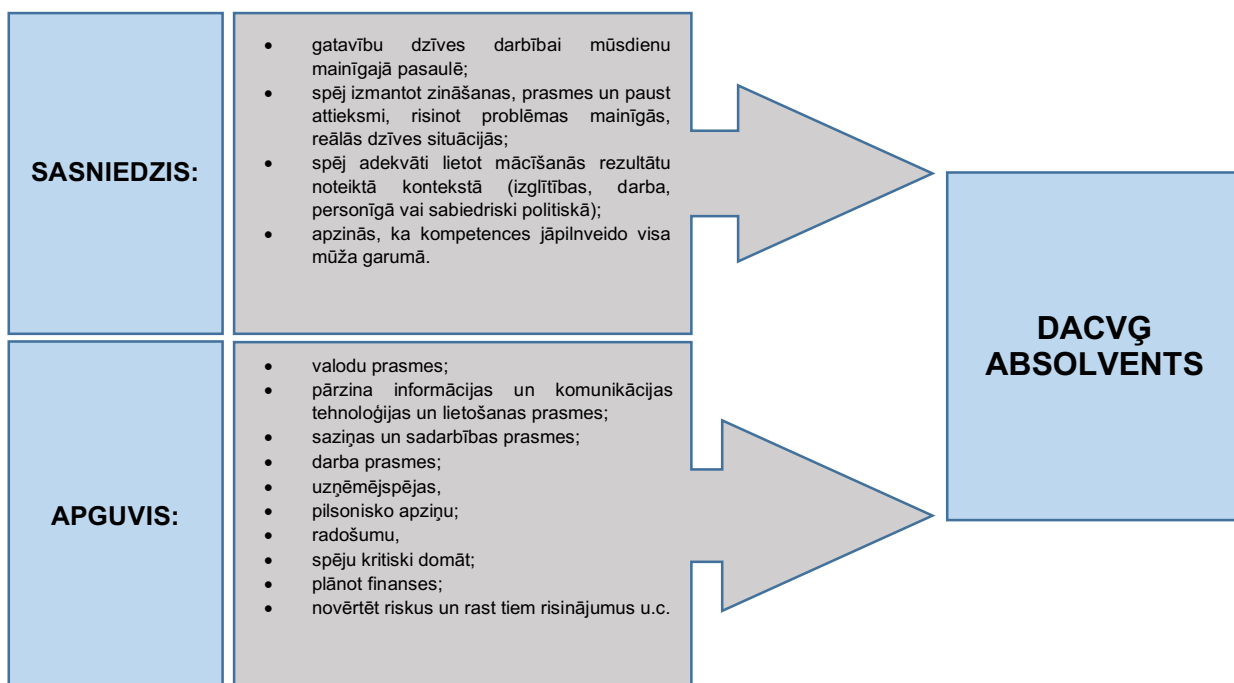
SASNIEDZIS:

- gatavību dzīves darbībai mūsdienu mainīgajā pasaulē;
- spēj izmantot zināšanas, prasmes un paust attieksmi, risinot problēmas mainīgās, reālās dzīves situācijās;
- spēj adekvāti lietot mācīšanās rezultātu noteiktā kontekstā (izglītības, darba, personīgā vai sabiedriski politiskā);
- apzinās, ka kompetences jāpilnveido visa mūža garumā.

APGUVIS:

- valodu prasmes;
- pārzina informācijas un komunikācijas tehnoloģijas un lietošanas prasmes;
- saziņas un sadarbības prasmes;
- darba prasmes;
- uzņēmējspējas,
- pilsonisko apziņu;
- radošumu,
- spēju kritiski domāt;
- plānot finanses;
- novērtēt riskus un rast tiem risinājumus u.c.

DACVĢ ABSOLVENTS